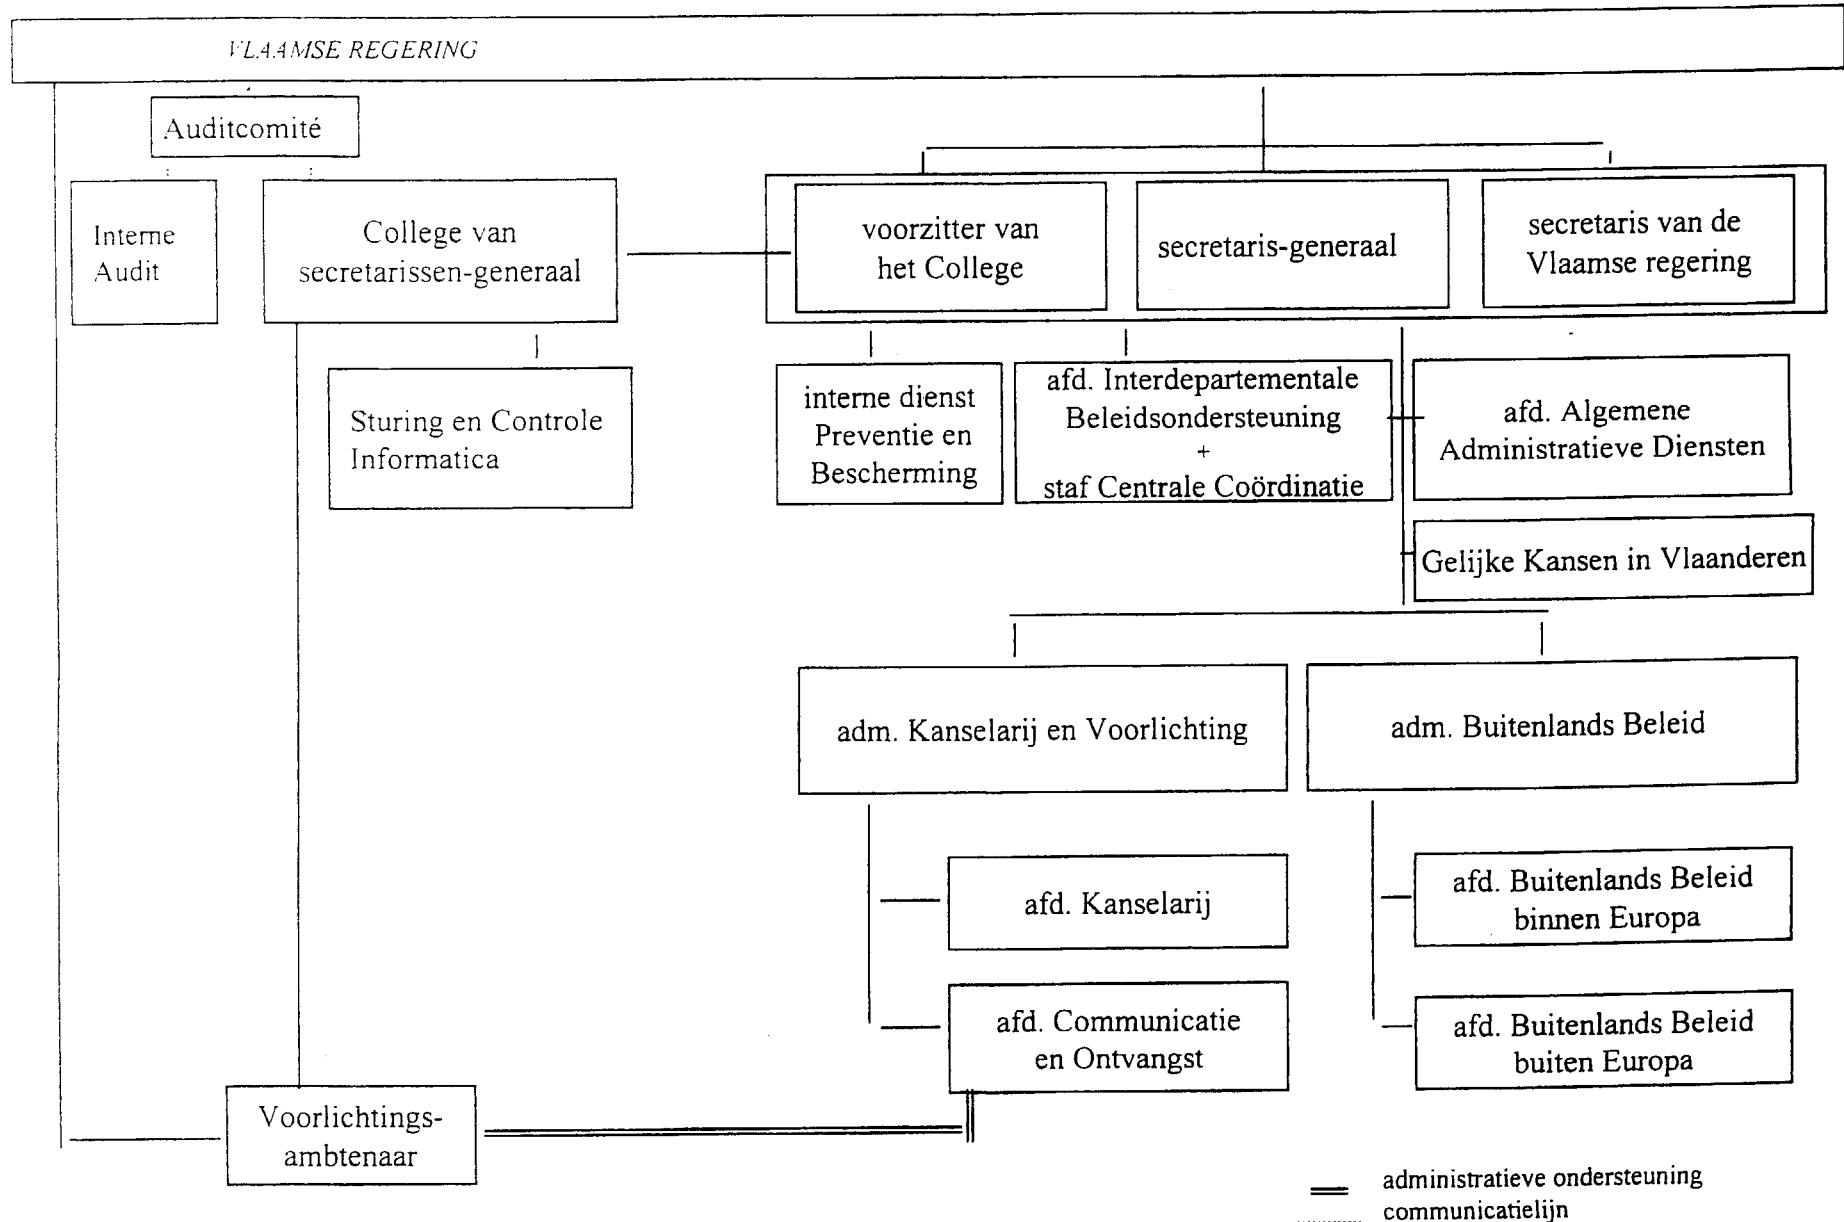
VLAAMSE REGERING

Auditcomité

Interne Audit

College van secretarissen-generaal

voorzitter van het College

secretaris-generaal

secretaris van de Vlaamse regering

Sturing en Controle Informatica

interne dienst Preventie en Bescherming

afd. Interdepartementale Beleidsondersteuning + staf Centrale Coördinatie

afd. Algemene Administratieve Diensten

Gelijke Kansen in Vlaanderen

adm. Kanselarij en Voorlichting

adm. Buitenlands Beleid

afd. Kanselarij

afd. Communicatie en Ontvangst

afd. Buitenlands Beleid binnen Europa

afd. Buitenlands Beleid buiten Europa

Voorlichtingsambtenaar

administratieve ondersteuning
communicatielijn